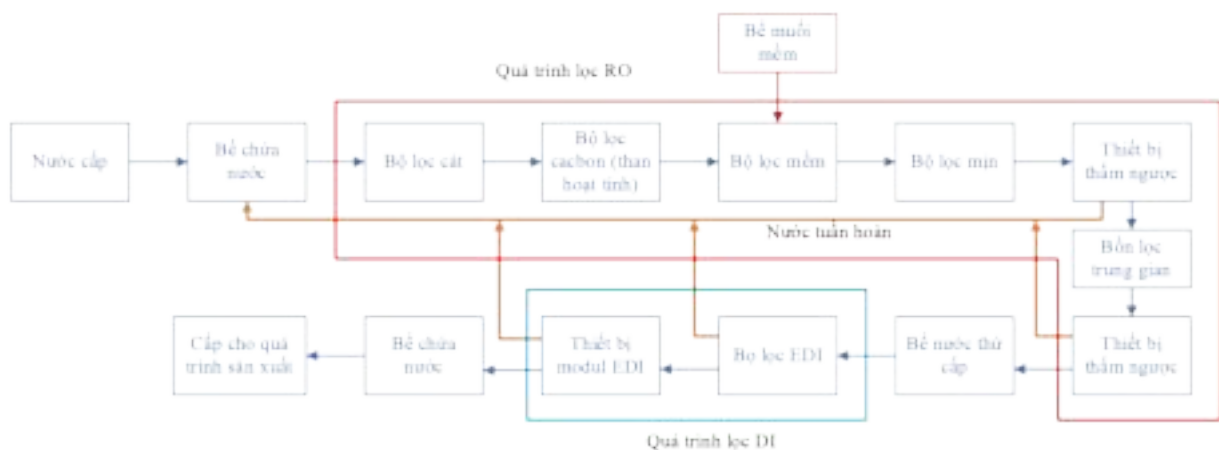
Bể muối mềm

Quá trình lọc RO

Nước cấp

Bể chứa nước

Bộ lọc cát

Bộ lọc cacbon (than hoạt tính)

Bộ lọc mềm

Bộ lọc mịn

Thiết bị thẩm ngược

Nước tuần hoàn

Bồn lọc trung gian

Cấp cho quá trình sản xuất

Bể chứa nước

Thiết bị modul EDI

Bộ lọc EDI

Bể nước thứ cấp

Thiết bị thẩm ngược

Quá trình lọc DI